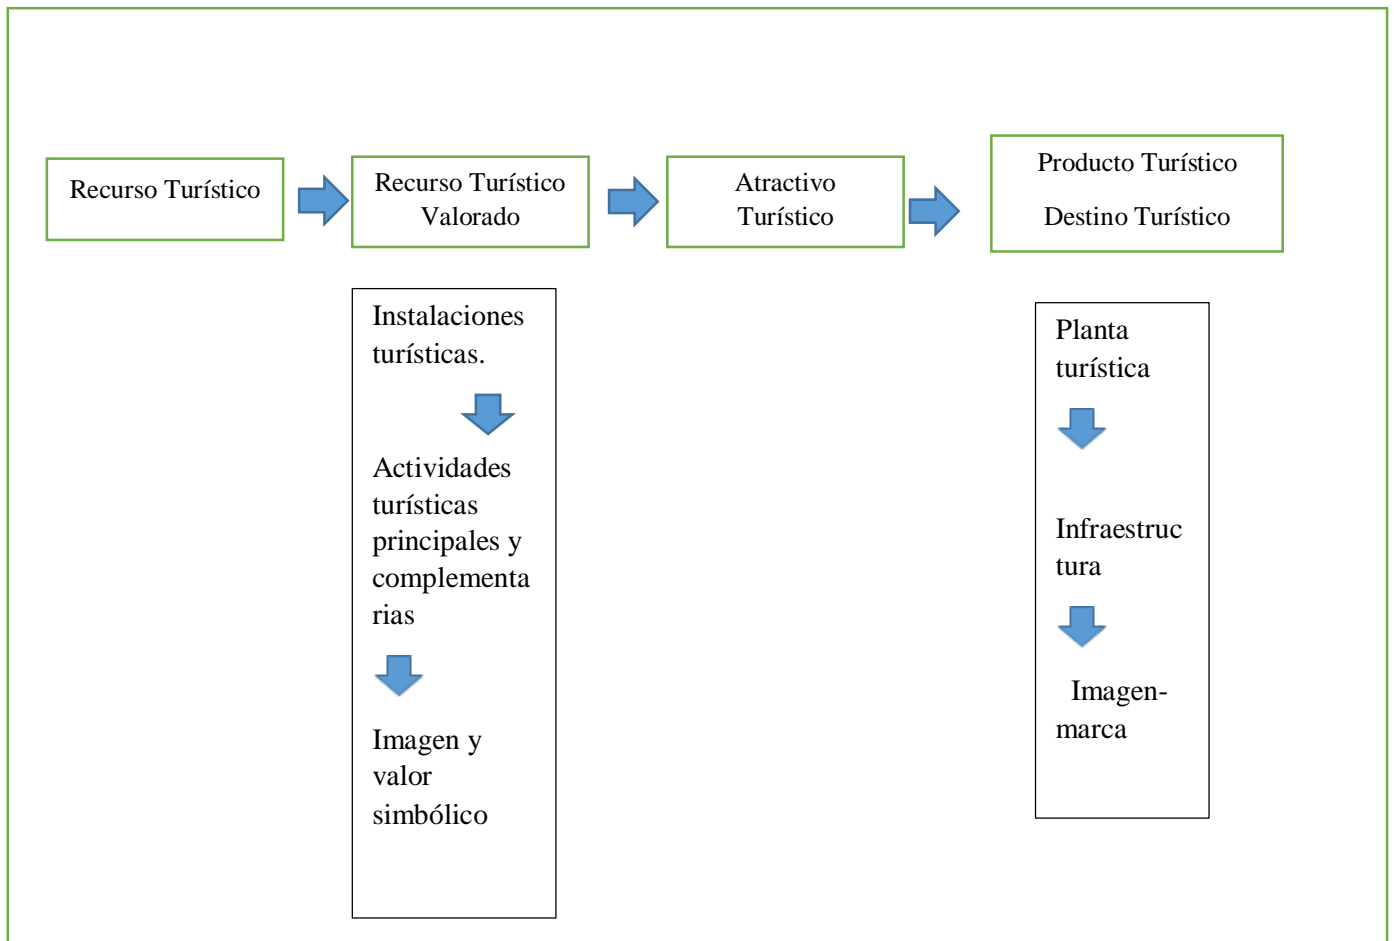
Recurso Turístico

Recurso Turístico Valorado

Atractivo Turístico

Producto Turístico

Destino Turístico

Instalaciones turísticas.

Actividades turísticas principales y complementarias

Imagen y valor simbólico

Planta turística

Infraestructura

Imagen-marca